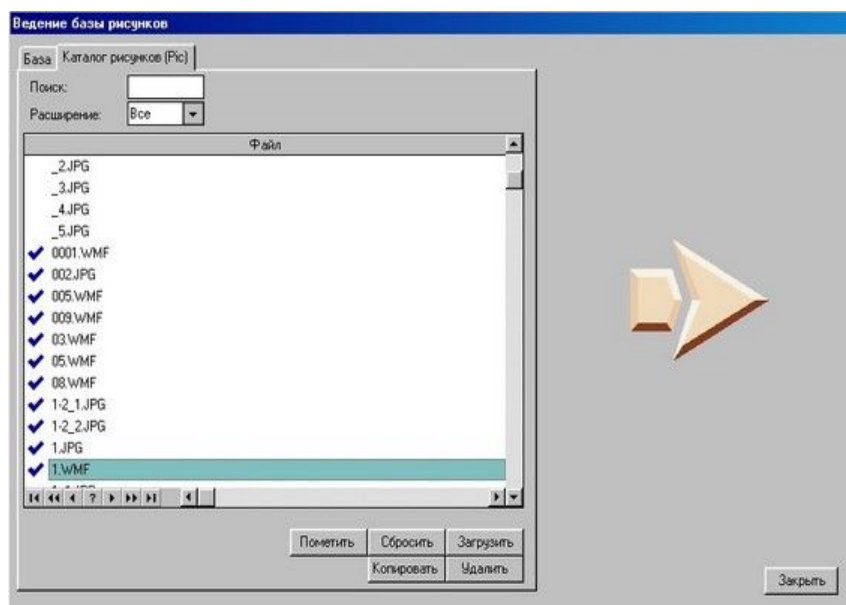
Ведение базы рисунков

База | Каталог рисунков (Pic)

Поиск:
Расширение: Все

Файл
_2.JPG
_3.JPG
_4.JPG
_5.JPG
0001.WMF
002.JPG
005.WMF
009.WMF
03.WMF
05.WMF
08.WMF
1-2_1.JPG
1-2_2.JPG
1.JPG
1.WMF
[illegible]

?

Пометить | Сбросить | Загрузить
Копировать | Удалить

Закрыть